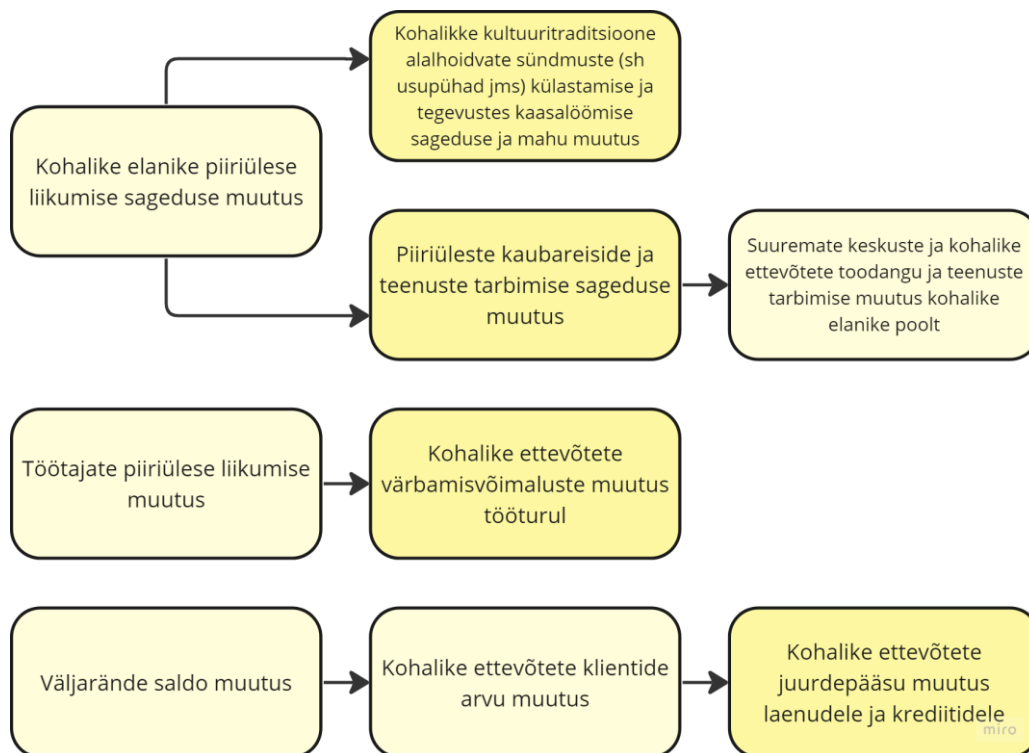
Kohalike elanike piiriülese liikumise sageduse muutus

Kohalikke kultuuritraditsioone alalhoidvate sündmuste (sh usupühad jms) külastamise ja tegevustes kaasalöömise sageduse ja mahu muutus

Piiriüleste kaubareiside ja teenuste tarbimise sageduse muutus

Suuremate keskuste ja kohalike ettevõtete toodangu ja teenuste tarbimise muutus kohalike elanike poolt

Töötajate piiriülese liikumise muutus

Kohalike ettevõtete värbamisvõimaluste muutus tööturul

Väljarände saldo muutus

Kohalike ettevõtete klientide arvu muutus

Kohalike ettevõtete juurdepääsu muutus laenudele ja krediitidele

miro